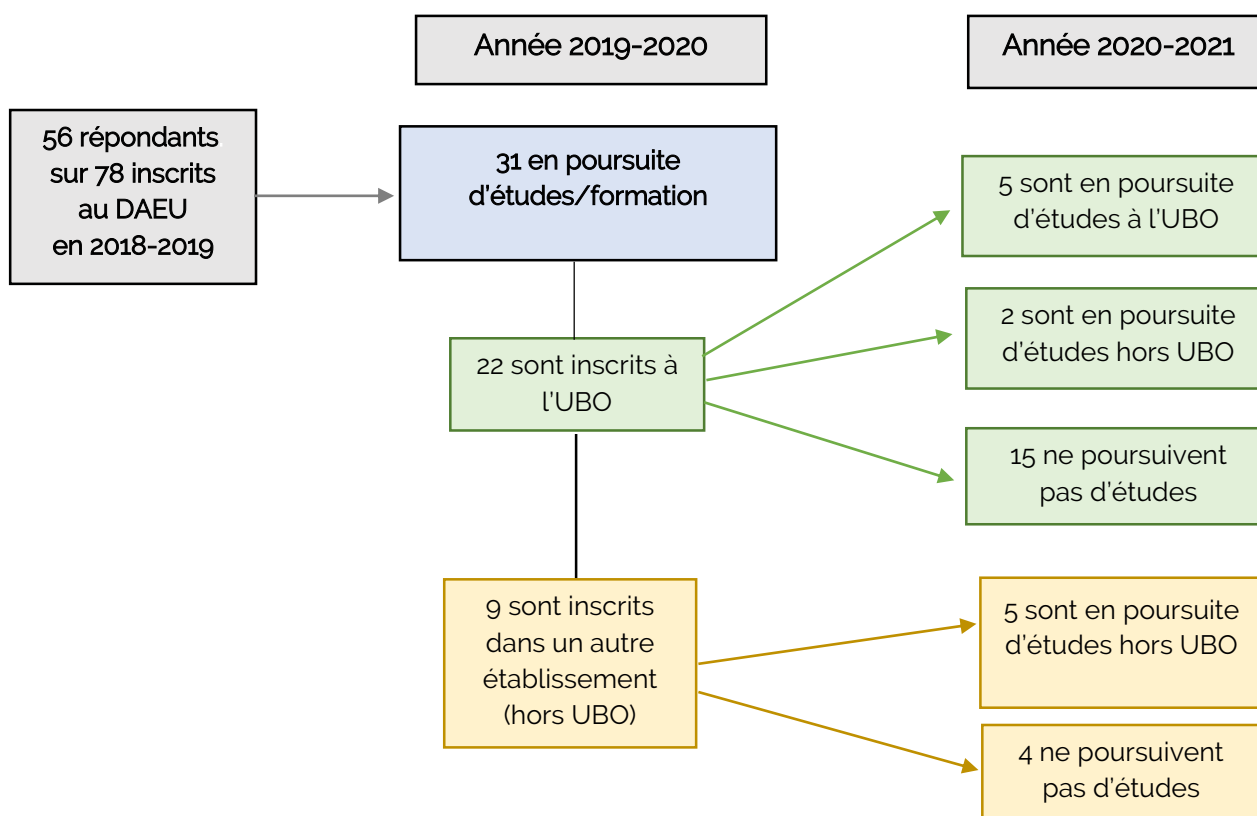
Année 2019-2020

Année 2020-2021

56 répondants sur 78 inscrits au DAEU en 2018-2019

31 en poursuite d'études/formation

22 sont inscrits à l'UBO

5 sont en poursuite d'études à l'UBO

2 sont en poursuite d'études hors UBO

15 ne poursuivent pas d'études

9 sont inscrits dans un autre établissement (hors UBO)

5 sont en poursuite d'études hors UBO

4 ne poursuivent pas d'études